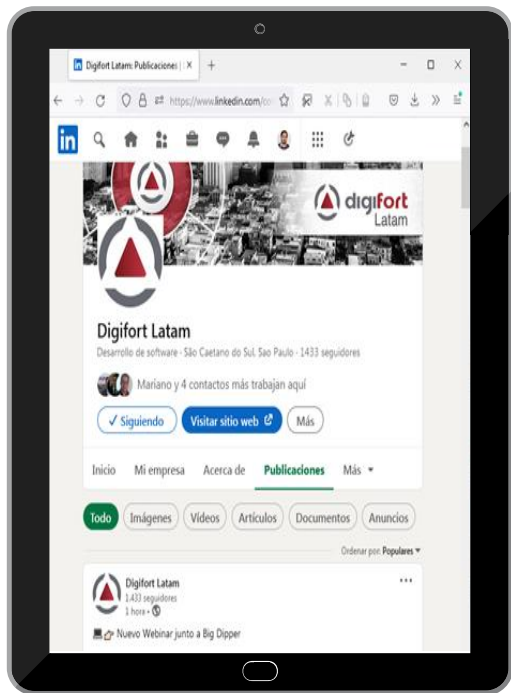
Digifort Latam: Publicaciones | X +

https://www.linkedin.com/co

digifort Latam

Digifort Latam

Desarrollo de software · São Caetano do Sul, Sao Paulo · 1433 seguidores

Mariano y 4 contactos más trabajan aquí

✓ Siguiendo | Visitar sitio web | Más

Inicio | Mi empresa | Acerca de | Publicaciones | Más ▾

Todo | Imágenes | Vídeos | Artículos | Documentos | Anuncios

Ordenar por: Populares ▾

Digifort Latam
1.433 seguidores
1 hora •

Nuevo Webinar junto a Big Dipper